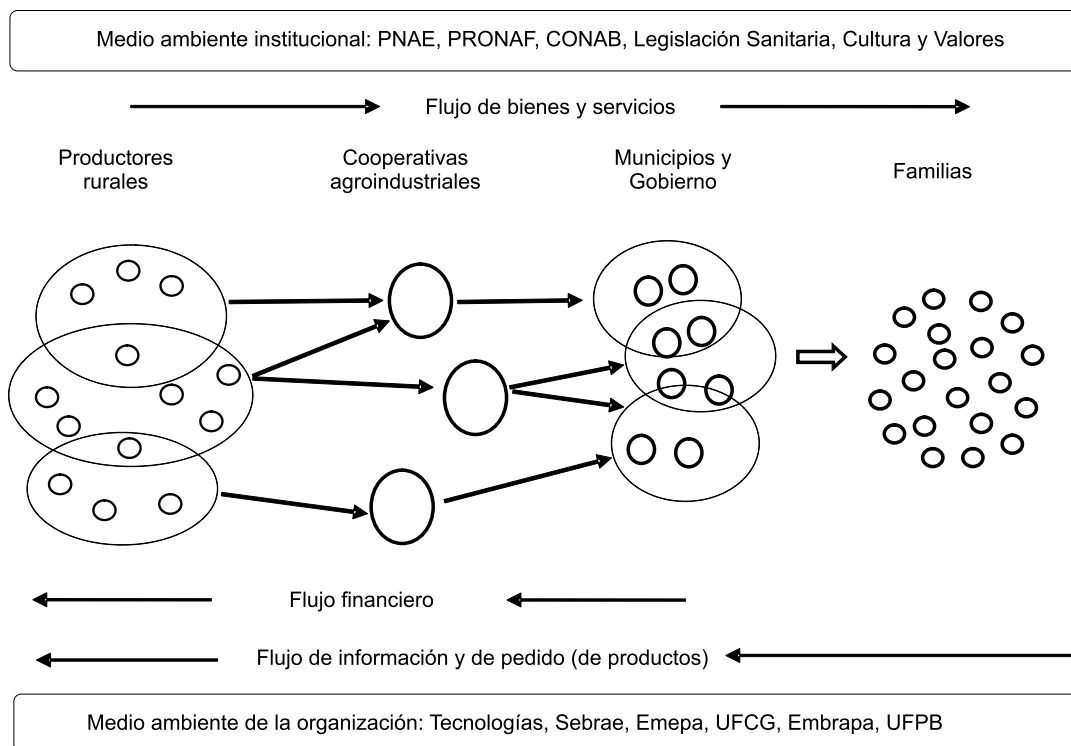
Medio ambiente institucional: PNAE, PRONAF, CONAB, Legislación Sanitaria, Cultura y Valores

Flujo de bienes y servicios

Productores rurales

Cooperativas agroindustriales

Municipios y Gobierno

Familias

Flujo financiero

Flujo de información y de pedido (de productos)

Medio ambiente de la organización: Tecnologías, Sebrae, Emepa, UFCG, Embrapa, UFPB